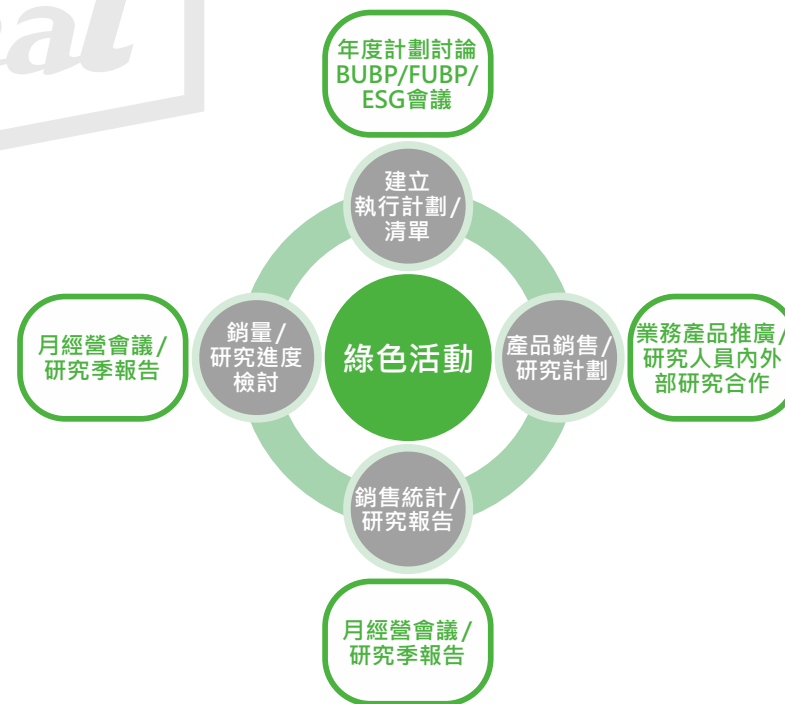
eal

年度計劃討論 BUBP/FUBP/ ESG會議

建立 執行計劃/ 清單

月經營會議/ 研究季報告

銷量/ 研究進度 檢討

綠色活動

產品銷售/ 研究計劃

業務產品推廣/ 研究人員內外 部研究合作

銷售統計/ 研究報告

月經營會議/ 研究季報告